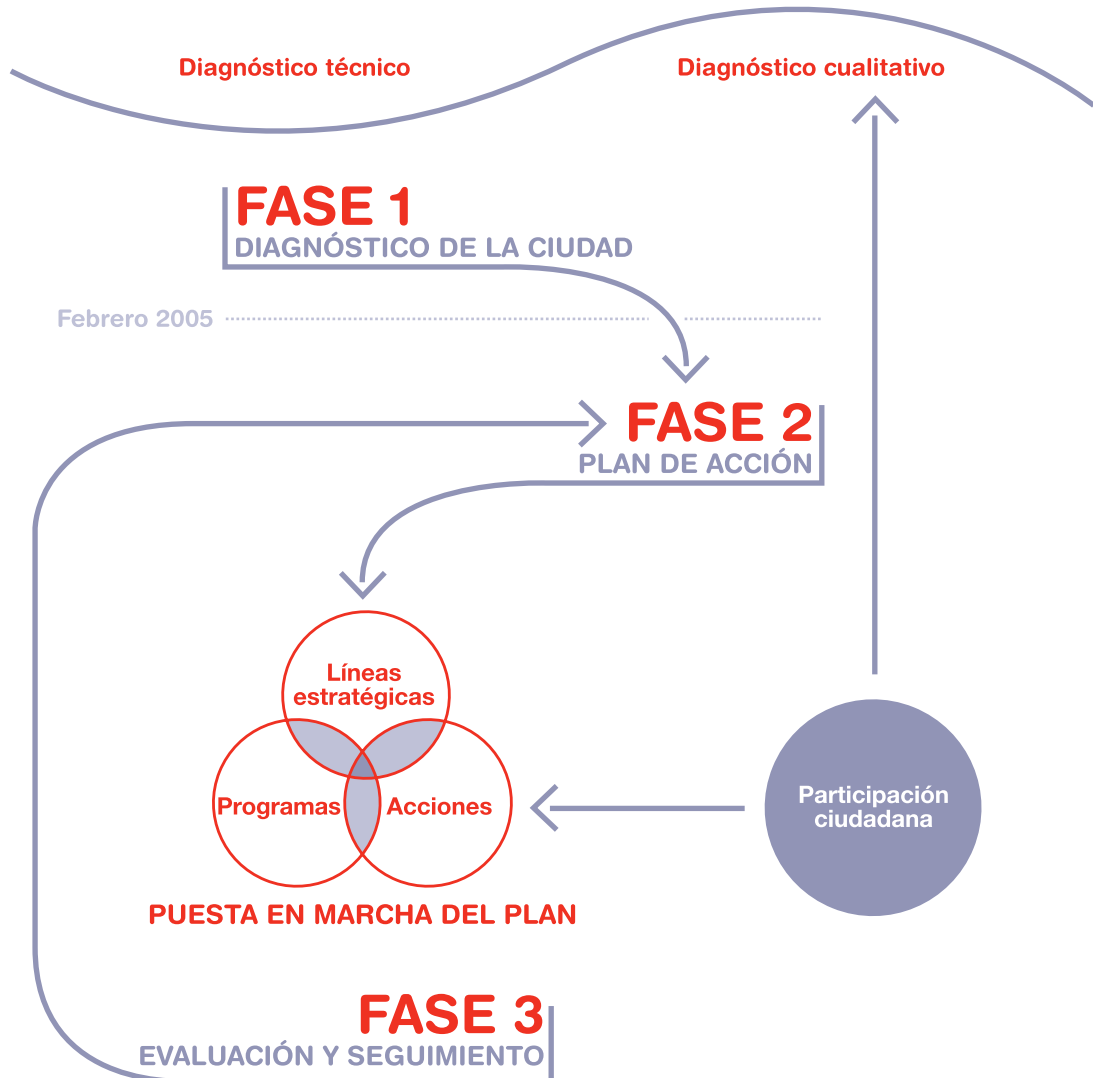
Diagnóstico técnico

Diagnóstico cualitativo

FASE 1
DIAGNÓSTICO DE LA CIUDAD

Febrero 2005

FASE 2
PLAN DE ACCIÓN

Líneas estratégicas

Programas

Acciones

Participación ciudadana

PUESTA EN MARCHA DEL PLAN

FASE 3
EVALUACIÓN Y SEGUIMIENTO